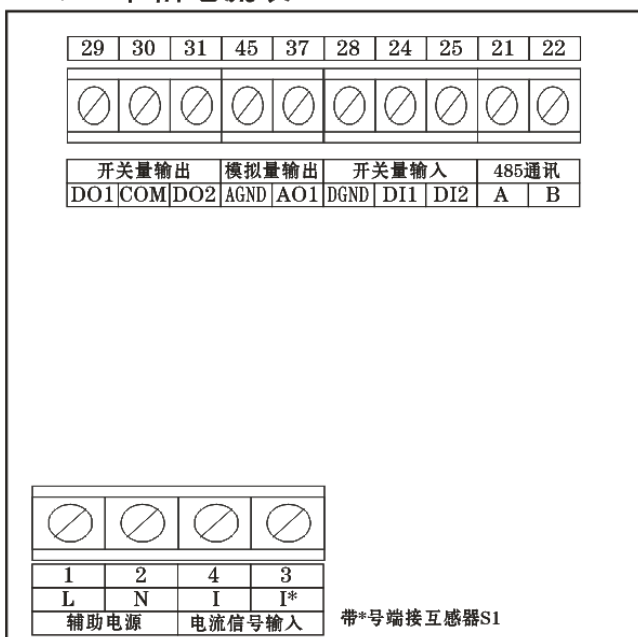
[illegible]

| 29 | 30 | 31 | 45 | 37 | 28 | 24 | 25 | 21 | 22 |
|---|---|---|---|---|---|---|---|---|---|

| 开关量输出 | | | 模拟量输出 | | 开关量输入 | | | 485通讯 | |
|---|---|---|---|---|---|---|---|---|---|
| DO1 | COM | DO2 | AGND | AO1 | DGND | DI1 | DI2 | A | B |

| 1 | 2 | 4 | 3 |
|---|---|---|---|
| L | N | I | I* |
| 辅助电源 | | 电流信号输入 | |

带*号端接互感器S1